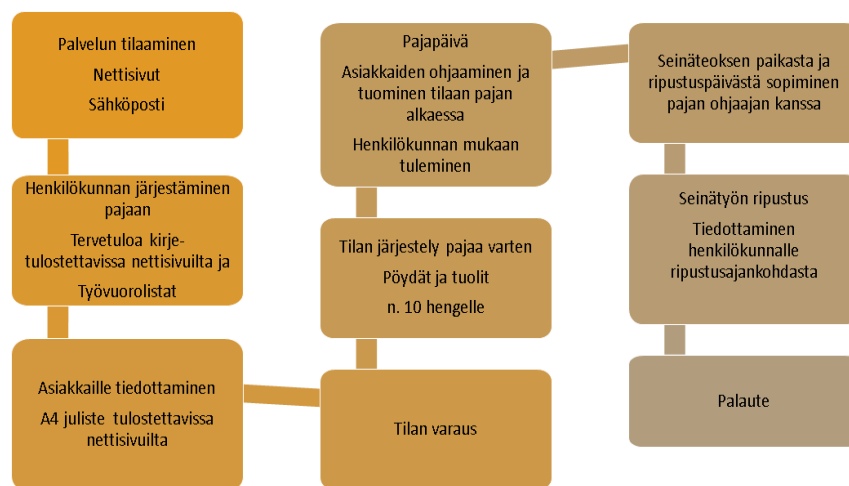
Palvelun tilaaminen

Nettisivut

Sähköposti

Henkilökunnan järjestäminen pajaan

Tervetuloa kirje- tulostettavissa nettisivuilta ja

Työvuorolistat

Asiakkaille tiedottaminen

A4 juliste tulostettavissa nettisivuilta

Tilan varaus

Tilan järjestely pajaa varten

Pöydät ja tuolit

n. 10 hengelle

Pajapäivä

Asiakkaiden ohjaaminen ja tuominen tilaan pajan alkaessa

Henkilökunnan mukaan tuleminen

Seinäteoksen paikasta ja ripustuspäivästä sopiminen pajan ohjaajan kanssa

Seinätyön ripustus

Tiedottaminen henkilökunnalle ripustusajankohdasta

Palaute